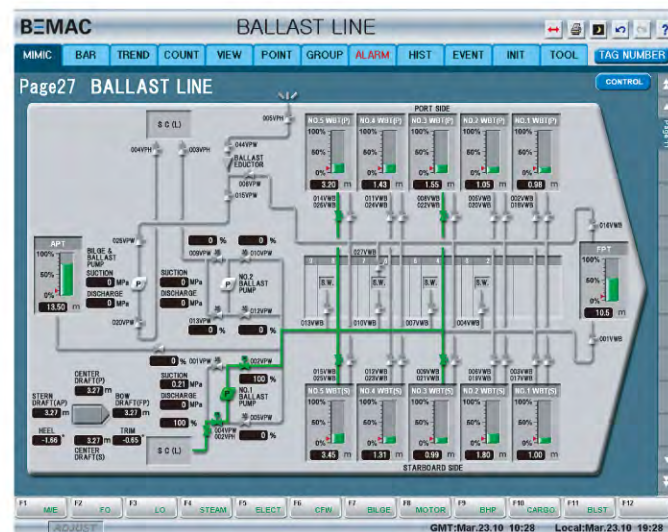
BEMAC

BALLAST LINE

MIMIC | BAR | TREND | COUNT | VIEW | POINT | GROUP | ALARM | HIST | EVENT | INIT | TOOL | TAG NUMBER

Page27 BALLAST LINE

CONTROL

PORT SIDE

S C (L)

005VPH

004VPH

003VPH

044VPW

BALLAST EDUCTOR

006VPW

015VPW

NO.5 WBT(P) 100% 50% 0% 3.20 m

NO.4 WBT(P) 100% 50% 0% 1.43 m

NO.3 WBT(P) 100% 50% 0% 1.55 m

NO.2 WBT(P) 100% 50% 0% 1.05 m

NO.1 WBT(P) 100% 50% 0% 0.98 m

014VWB 026VWB

011VWB 024VWB

008VWB 022VWB

005VWB 020VWB

002VWB 018VWB

016VWB

APT 100% 50% 0% 13.50 m

BILGE & BALLAST PUMP

SUCTION 0 MPa

DISCHARGE 0 MPa

025VPW

020VPW

0 % 0 %

009VPW 010VPW

SUCTION 0 MPa

DISCHARGE 0 MPa

NO.2 BALLAST PUMP

013VPW 0 %

012VPW

027VWB

B.W. B.W. B.W. B.W.

013VWB 010VWB 007VWB 004VWB

FPT 100% 50% 0% 10.5 m

001VWB

0 % 001VPW 002VPW

SUCTION 0.21 MPa

DISCHARGE 0 MPa

100 %

NO.1 BALLAST PUMP

005VPW

004VPW 002VPH 0 %

100 %

CENTER DRAFT(P) 3.27 m

STERN DRAFT(AP) 3.27 m

BOW DRAFT(FP) 3.27 m

HEEL -1.66 °

3.27 m

TRIM -0.65 °

CENTER DRAFT(S)

S C (L)

015VWB 025VWB

012VWB 023VWB

009VWB 021VWB

006VWB 019VWB

003VWB 017VWB

NO.5 WBT(S) 100% 50% 0% 3.45 m

NO.4 WBT(S) 100% 50% 0% 1.31 m

NO.3 WBT(S) 100% 50% 0% 0.99 m

NO.2 WBT(S) 100% 50% 0% 1.80 m

NO.1 WBT(S) 100% 50% 0% 1.00 m

STARBOARD SIDE

F1 M/E | F2 FO | F3 LO | F4 STEAM | F5 ELECT | F6 CFW | F7 BILGE | F8 MOTOR | F9 BHP | F10 CARGO | F11 BLST | F12

ADJUST

GMT:Mar.23.10 10:28

Local:Mar.23.10 19:28